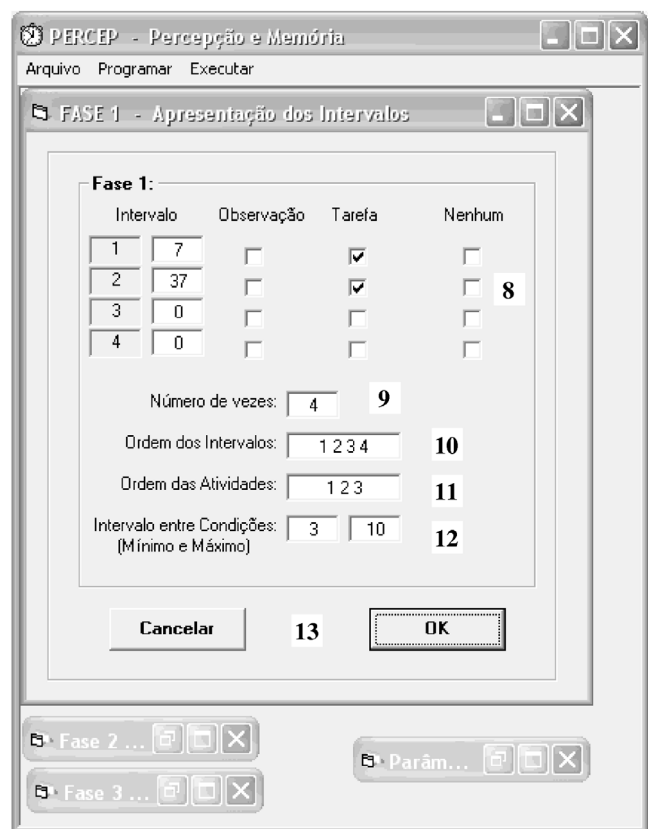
PERCEP - Percepção e Memória

Arquivo Programar Executar

FASE 1 - Apresentação dos Intervalos

Fase 1:

| Intervalo | | Observação | Tarefa | Nenhum |
|---|---|---|---|---|
| 1 | 7 | ☐ | ☑ | ☐ |
| 2 | 37 | ☐ | ☑ | ☐ |
| 3 | 0 | ☐ | ☐ | ☐ |
| 4 | 0 | ☐ | ☐ | ☐ |

8

Número de vezes: 4 9

Ordem dos Intervalos: 1 2 3 4 10

Ordem das Atividades: 1 2 3 11

Intervalo entre Condições: 3 10 12
(Mínimo e Máximo)

Cancelar 13 OK

Fase 2 ...

Fase 3 ...

Parâm...